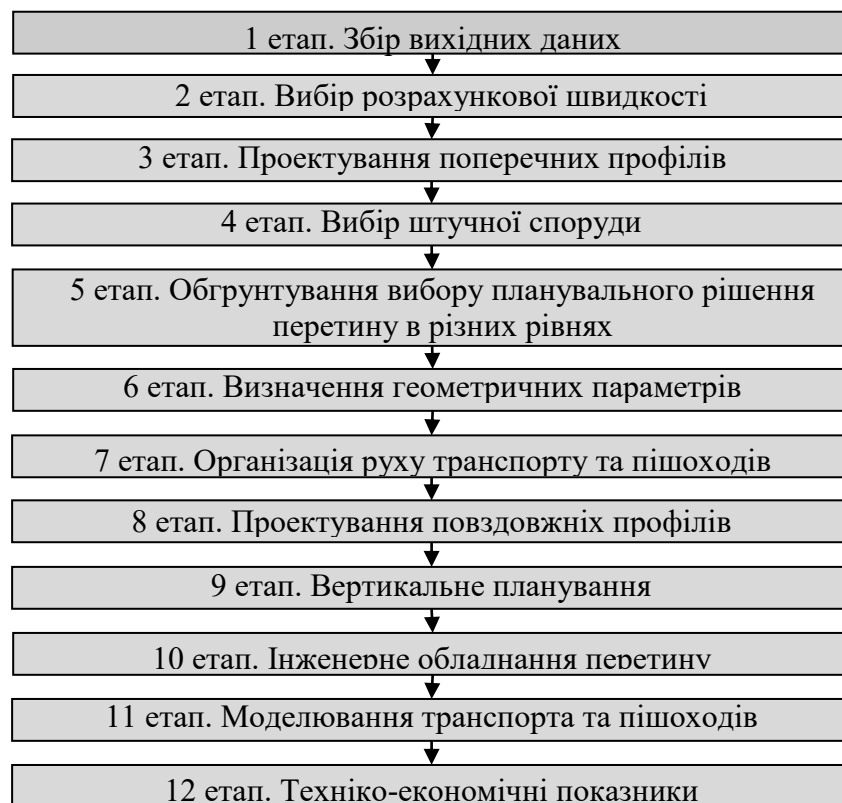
1 етап. Збір вихідних даних

2 етап. Вибір розрахункової швидкості

3 етап. Проектування поперечних профілів

4 етап. Вибір штучної споруди

5 етап. Обгрунтування вибору планувального рішення перетину в різних рівнях

6 етап. Визначення геометричних параметрів

7 етап. Організація руху транспорту та пішоходів

8 етап. Проектування повздовжніх профілів

9 етап. Вертикальне планування

10 етап. Інженерне обладнання перетину

11 етап. Моделювання транспорта та пішоходів

12 етап. Техніко-економічні показники